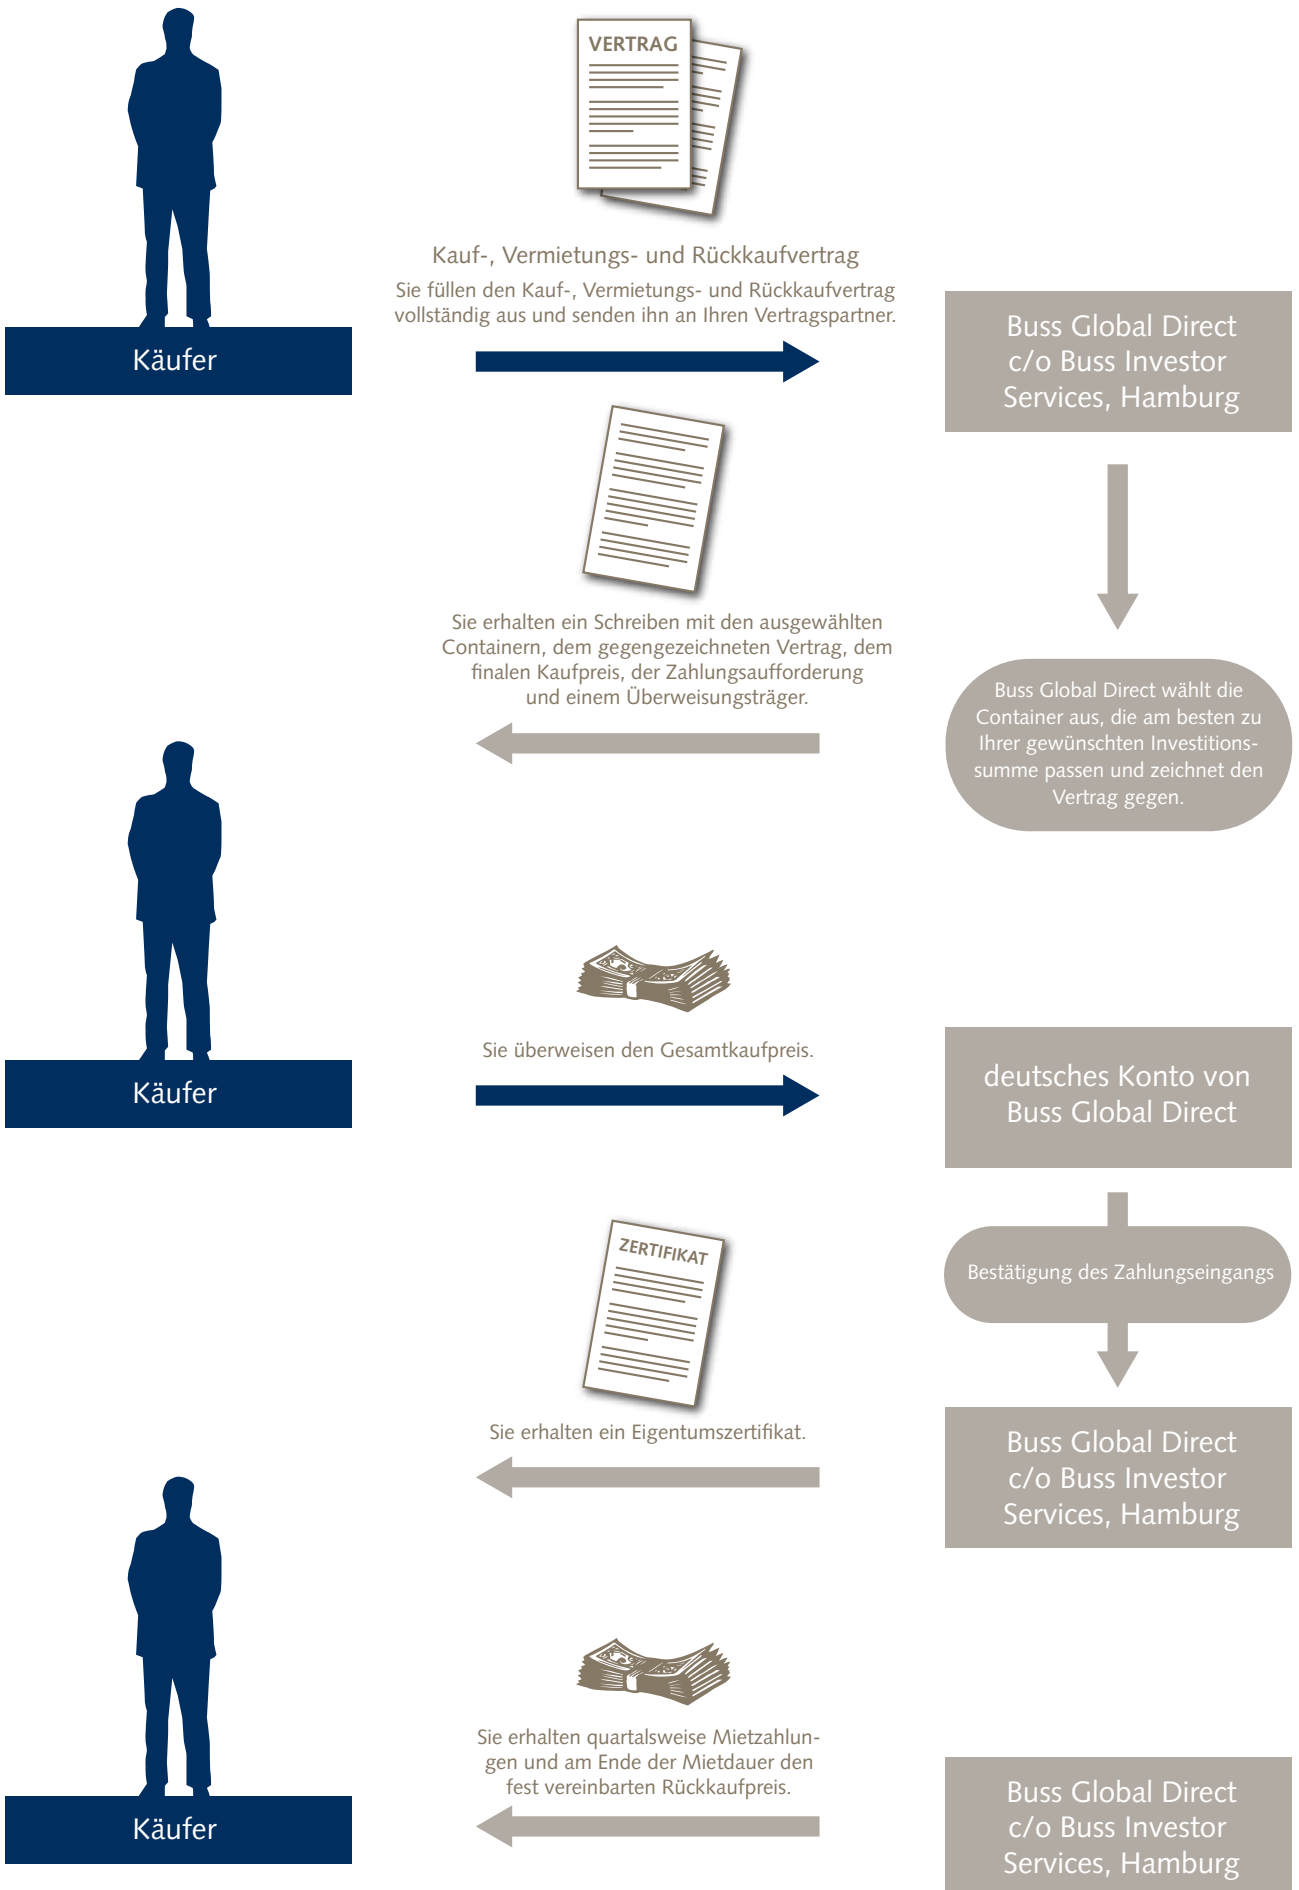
VERTRAG

Kauf-, Vermietungs- und Rückkaufvertrag

Sie füllen den Kauf-, Vermietungs- und Rückkaufvertrag vollständig aus und senden ihn an Ihren Vertragspartner.

Käufer

Buss Global Direct c/o Buss Investor Services, Hamburg

Sie erhalten ein Schreiben mit den ausgewählten Containern, dem gegengezeichneten Vertrag, dem finalen Kaufpreis, der Zahlungsaufforderung und einem Überweisungsträger.

Buss Global Direct wählt die Container aus, die am besten zu Ihrer gewünschten Investitionssumme passen und zeichnet den Vertrag gegen.

Sie überweisen den Gesamtkaufpreis.

Käufer

deutsches Konto von Buss Global Direct

Bestätigung des Zahlungseingangs

ZERTIFIKAT

Sie erhalten ein Eigentumszertifikat.

Buss Global Direct c/o Buss Investor Services, Hamburg

Sie erhalten quartalsweise Mietzahlungen und am Ende der Mietdauer den fest vereinbarten Rückkaufpreis.

Käufer

Buss Global Direct c/o Buss Investor Services, Hamburg